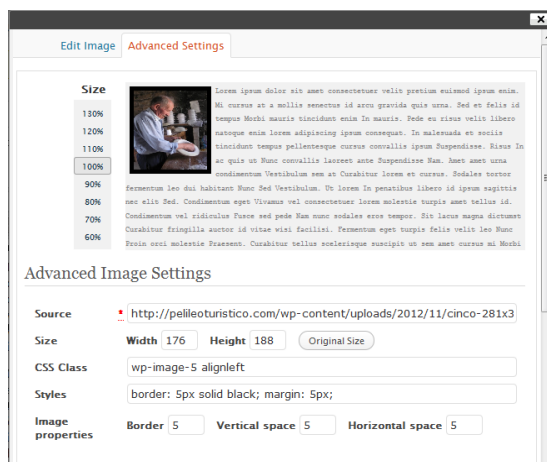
Edit Image | Advanced Settings

Size

130%
120%
110%
100%
90%
80%
70%
60%

Lorem ipsum dolor sit amet consectetuer velit pretium euismod ipsum enim. Mi cursus at a mollis senectus id arcu gravida quis urna. Sed et felis id tempus Morbi mauris tincidunt enim In mauris. Pede eu risus velit libero natoque enim lorem adipiscing ipsum consequat. In malesuada et sociis tincidunt tempus pellentesque cursus convallis ipsum Suspendisse. Risus In ac quis ut Nunc convallis laoreet ante Suspendisse Nam. Amet amet urna condimentum Vestibulum sem at Curabitur lorem et cursus. Sodales tortor fermentum leo dui habitant Nunc Sed Vestibulum. Ut lorem In penatibus libero id ipsum sagittis nec elit Sed. Condimentum eget Vivamus vel consectetuer lorem molestie turpis amet tellus id. Condimentum vel ridiculus Fusce sed pede Nam nunc sodales eros tempor. Sit lacus magna dictumst Curabitur fringilla auctor id vitae wisi facilisi. Fermentum eget turpis felis velit leo Nunc Proin orci molestie Praesent. Curabitur tellus scelerisque suscipit ut sem amet cursus mi Morbi

Advanced Image Settings

Source | http://pelileoturistico.com/wp-content/uploads/2012/11/cinco-281x3

Size | Width 176 | Height 188 | Original Size

CSS Class | wp-image-5 alignleft

Styles | border: 5px solid black; margin: 5px;

Image properties | Border 5 | Vertical space 5 | Horizontal space 5